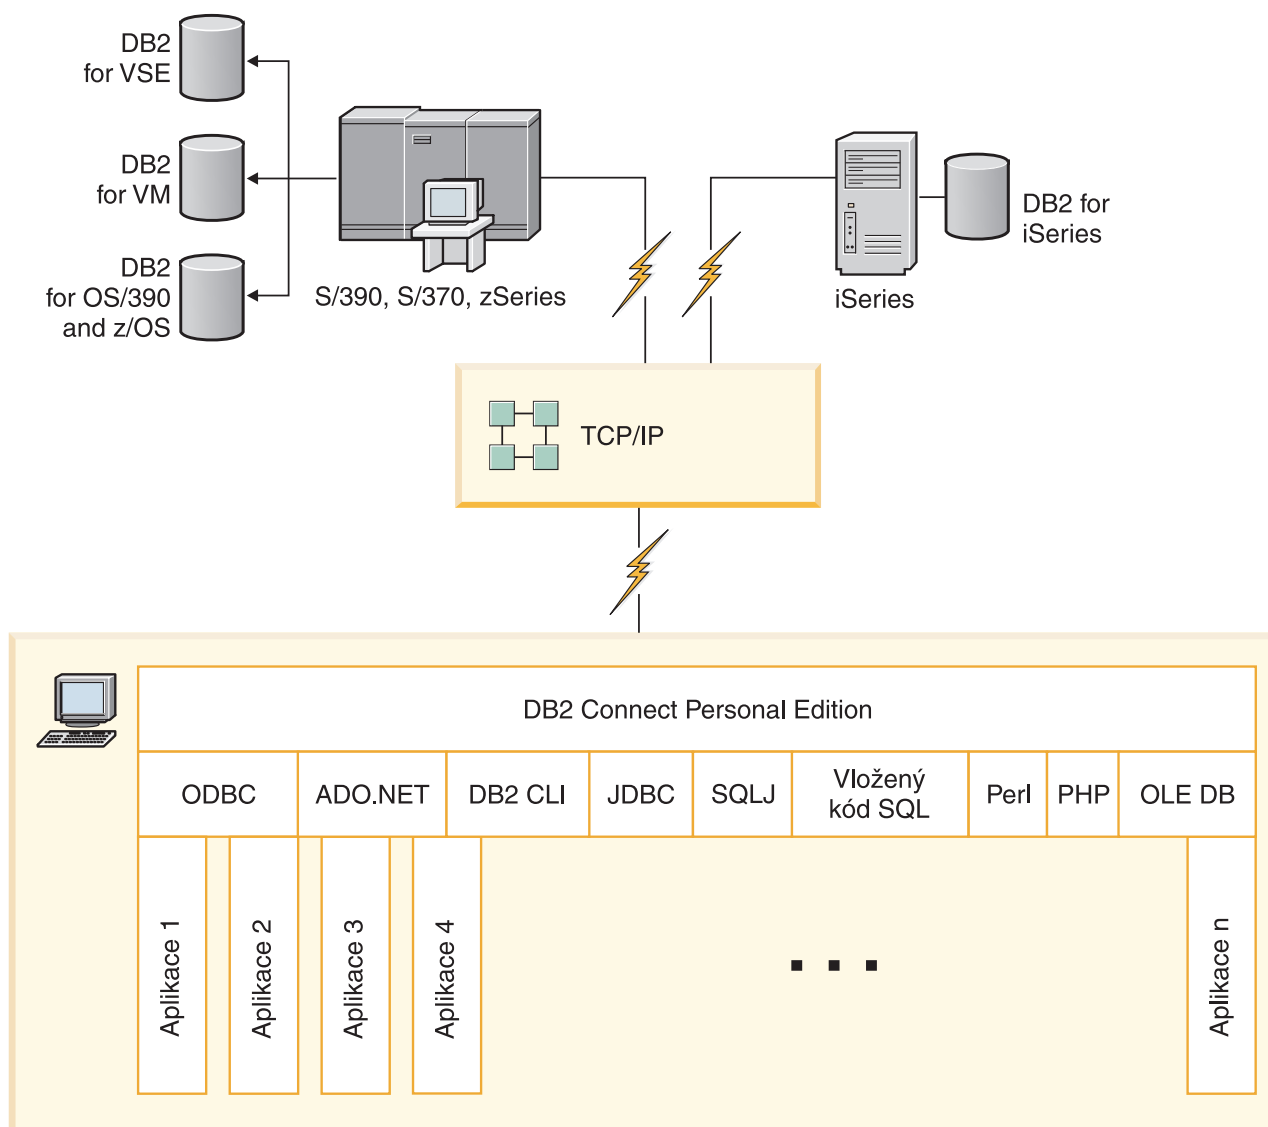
DB2 for VSE

DB2 for VM

DB2 for OS/390 and z/OS

S/390, S/370, zSeries

iSeries

DB2 for iSeries

TCP/IP

DB2 Connect Personal Edition

ODBC | ADO.NET | DB2 CLI | JDBC | SQLJ | Vložený kód SQL | Perl | PHP | OLE DB

Aplikace 1

Aplikace 2

Aplikace 3

Aplikace 4

. . .

Aplikace n